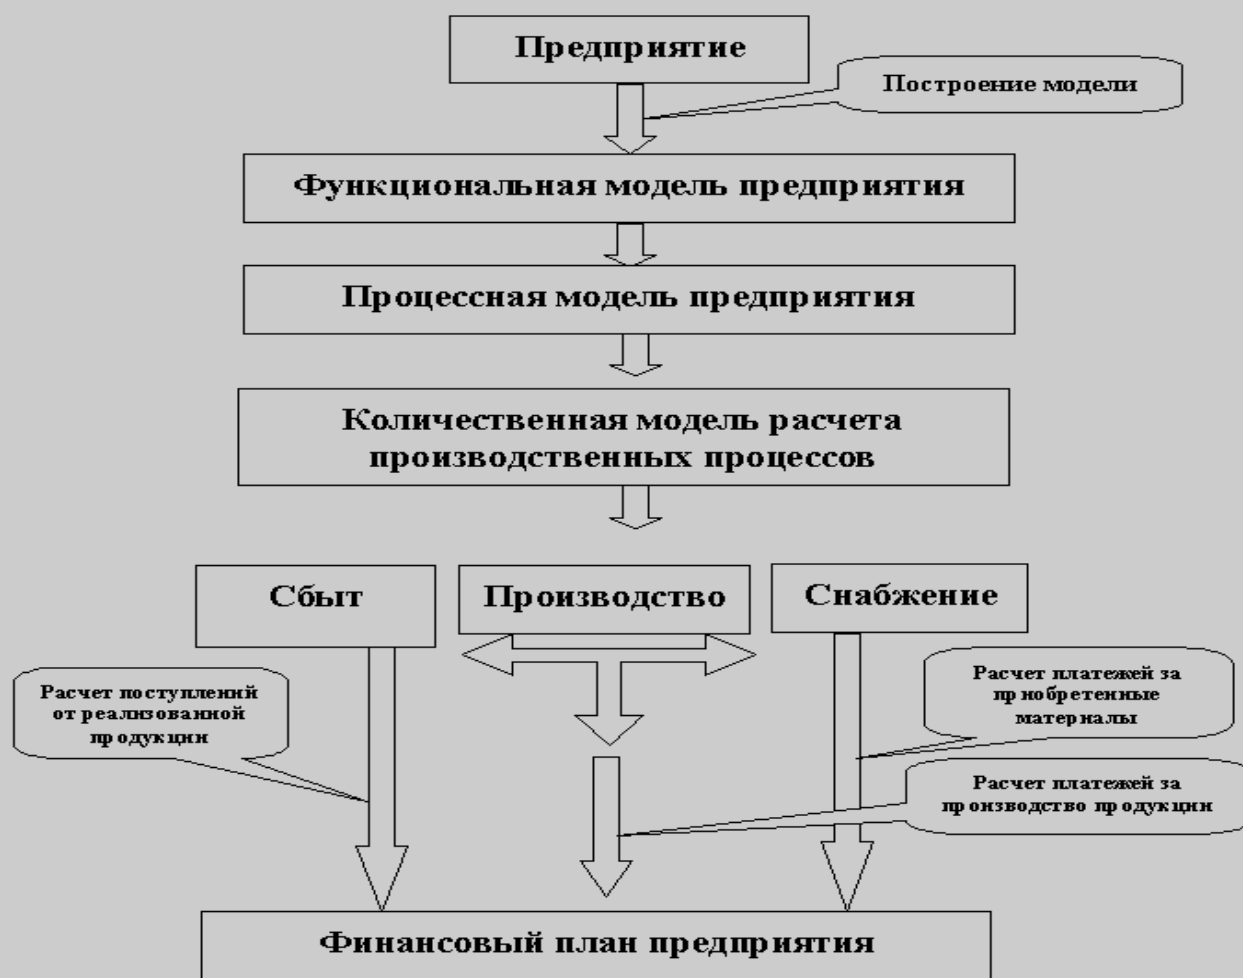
Предприятие

Построение модели

Функциональная модель предприятия

Процессная модель предприятия

Количественная модель расчета производственных процессов

Сбыт

Производство

Снабжение

Расчет поступлений от реализованной продукции

Расчет платежей за приобретенные материалы

Расчет платежей за производство продукции

Финансовый план предприятия